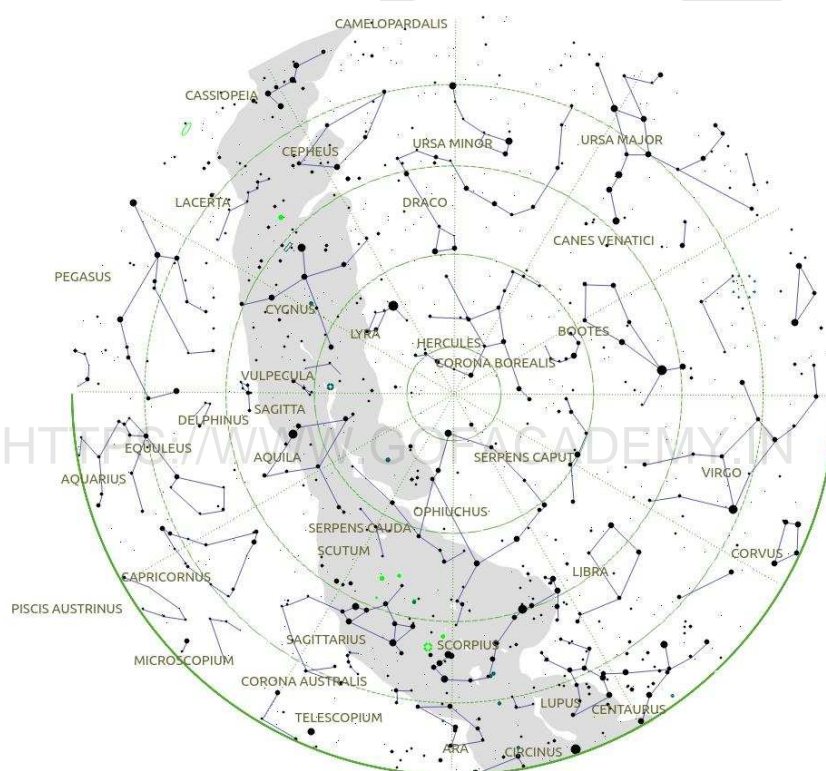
CAMELOPARDALIS
CASSIOPEIA
URSA MINOR
URSA MAJOR
CEPHEUS
LACERTA
DRACO
CANES VENATICI
PEGASUS
CYGNUS
LYRA
BOOTES
HERCULES
CORONA BOREALIS
VULPECULA
SAGITTA
DELPHINUS
HTTPS://WWW.GOPACADEMY.IN
EQUULEUS
AQUILA
SERPENS CAPUT
AQUARIUS
VIRGO
OPHIUCHUS
SERPENS CAUDA
SCUTUM
CORVUS
LIBRA
CAPRICORNUS
PISCIS AUSTRINUS
SAGITTARIUS
SCORPIUS
MICROSCOPIUM
CORONA AUSTRALIS
LUPUS
CENTAURUS
TELESCOPIUM
ARA
CIRCINUS